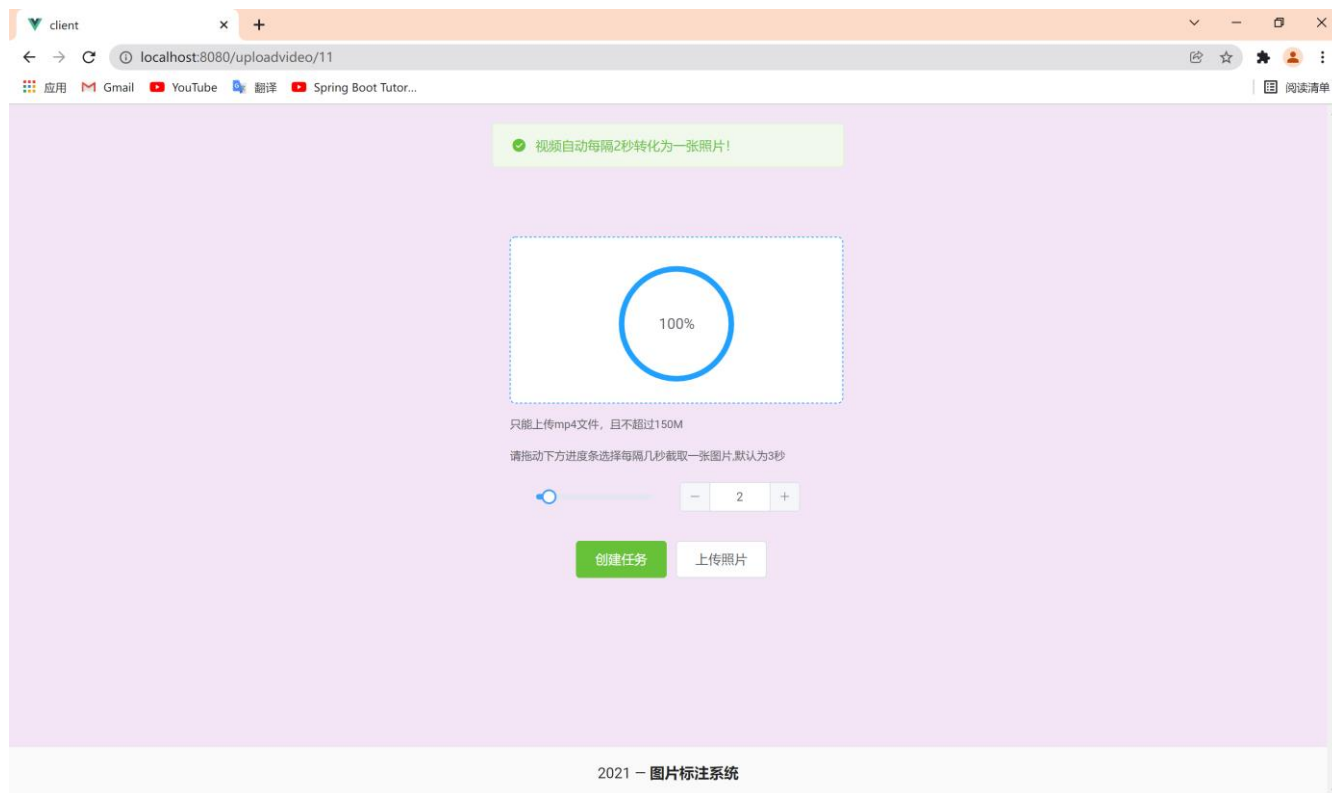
client

localhost:8080/uploadvideo/11

应用 Gmail YouTube 翻译 Spring Boot Tutor...

阅读清单

视频自动每隔2秒转化为一张照片！

100%

只能上传mp4文件，且不超过150M

请拖动下方进度条选择每隔几秒截取一张图片,默认为3秒

− 2 +

创建任务 上传照片

2021 — **图片标注系统**